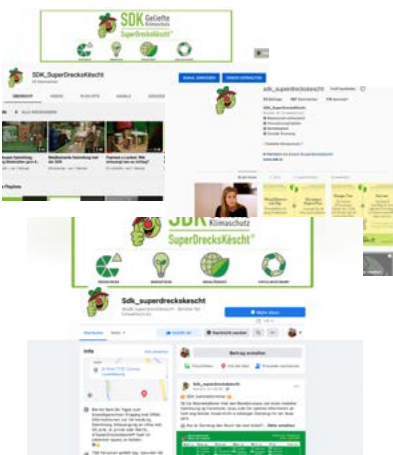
SDK Gelieft Klimaschutz
SuperDrecksKëscht®

SDK_SuperDrecksKëscht

ÜBERSICHT VIDEOS PLAYLISTS KANÄLE

sdk_superdreckskescht

SDK Klimaschutz
SuperDrecksKëscht®

Sdk_superdreckskescht

Info

Beitrag erstellen

Sdk_superdreckskescht